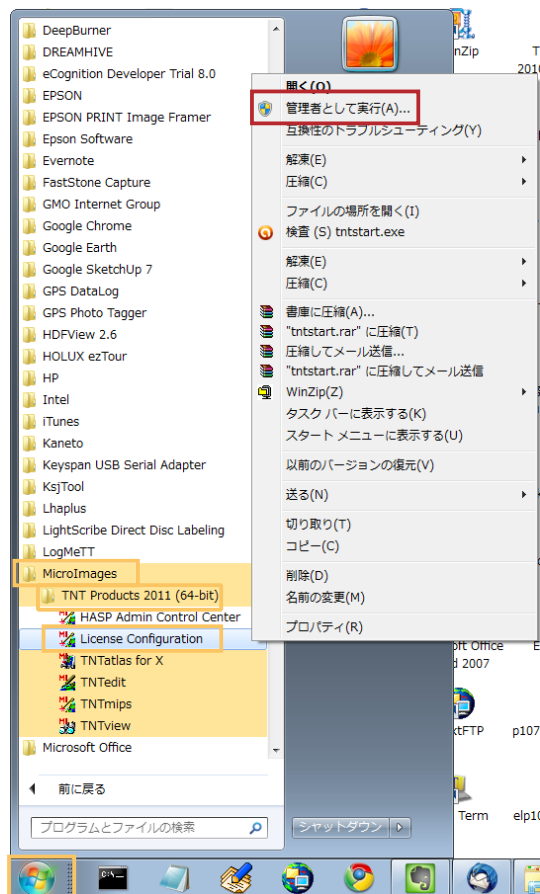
DeepBurner
DREAMHIVE
eCognition Developer Trial 8.0
EPSON
EPSON PRINT Image Framer
Epson Software
Evernote
FastStone Capture
GMO Internet Group
Google Chrome
Google Earth
Google SketchUp 7
GPS DataLog
GPS Photo Tagger
HDFView 2.6
HOLUX ezTour
HP
Intel
iTunes
Kaneto
Keyspan USB Serial Adapter
KsjTool
Lhaplus
LightScribe Direct Disc Labeling
LogMeTT
MicroImages
TNT Products 2011 (64-bit)
HASP Admin Control Center
License Configuration
TNTatlas for X
TNTedit
TNTmips
TNTview
Microsoft Office

前に戻る

プログラムとファイルの検索

シャットダウン

開く(O)
管理者として実行(A)...
互換性のトラブルシューティング(Y)
解凍(E)
圧縮(C)
ファイルの場所を開く(I)
検査 (S) tntstart.exe
解凍(E)
圧縮(C)
書庫に圧縮(A)...
"tntstart.rar" に圧縮(T)
圧縮してメール送信...
"tntstart.rar" に圧縮してメール送信
WinZip(Z)
タスク バーに表示する(K)
スタート メニューに表示する(U)
以前のバージョンの復元(V)
送る(N)
切り取り(T)
コピー(C)
削除(D)
名前の変更(M)
プロパティ(R)

nZip
T
201
oft Office
d 2007
E
tFTP
p107
Term
elp10